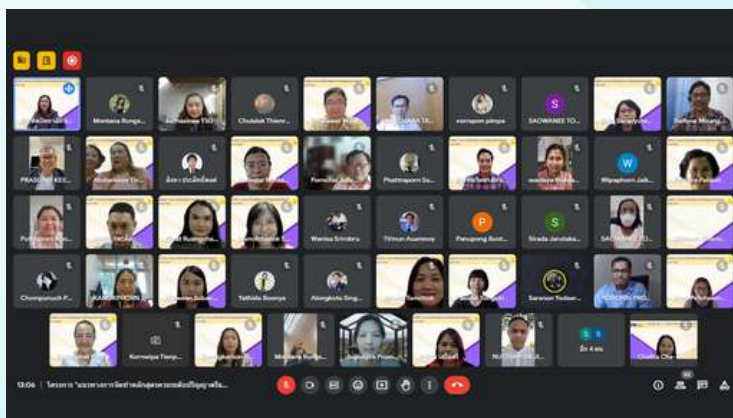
Montana Rungs...
Chulalak Thienr...
vorrapon pimpa
SAOWANEE TO...
S
PRASONG KEE...
W
Wipaphorn Jaik...
Wanisa Srinitru
Tiinun Auamnoy
Panupong Bunt...
Sirada Janstaks...
P
S
Chompunuch P...
Tatthida Boonya
Akongkida Sing...
Saranon Todsor...
Kornwipa Tianp...
Suppaya Poon...
อีก 4 คน
13:06 | โครงการ "แนวทางการจัดทำหลักสูตรตามกรอบมาตรฐานคุณวุฒิระดับปริญญาตรีแ...